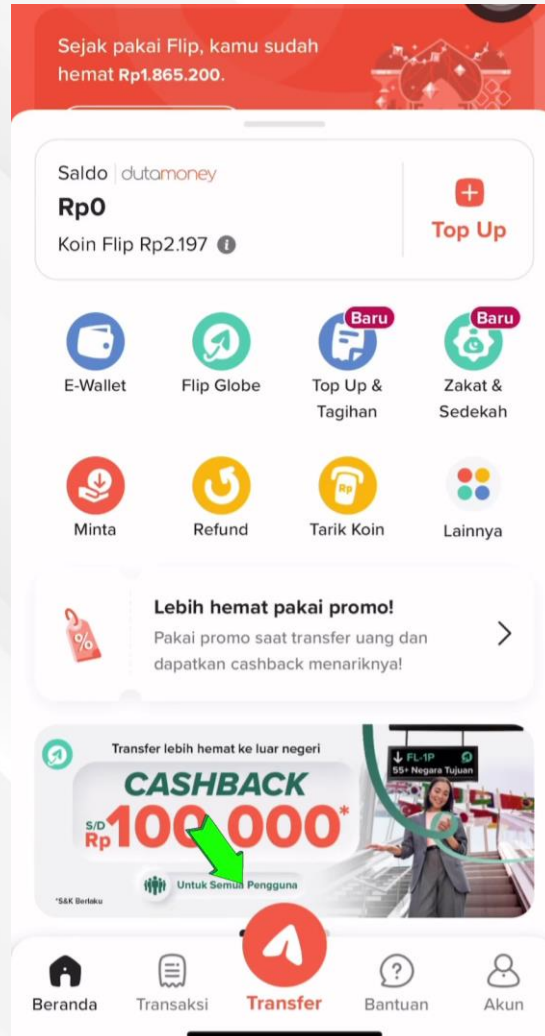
Sejak pakai Flip, kamu sudah hemat Rp1.865.200.

Saldo dutamoney
Rp0
Koin Flip Rp2.197

Top Up

E-Wallet
Flip Globe
Baru
Top Up & Tagihan
Baru
Zakat & Sedekah

Minta
Refund
Tarik Koin
Lainnya

Lebih hemat pakai promo!
Pakai promo saat transfer uang dan dapatkan cashback menariknya!

Transfer lebih hemat ke luar negeri
CASHBACK
S/D Rp 100.000*
Untuk Semua Pengguna
*S&K Berlaku
FL-1P
55+ Negara Tujuan

Beranda
Transaksi
Transfer
Bantuan
Akun